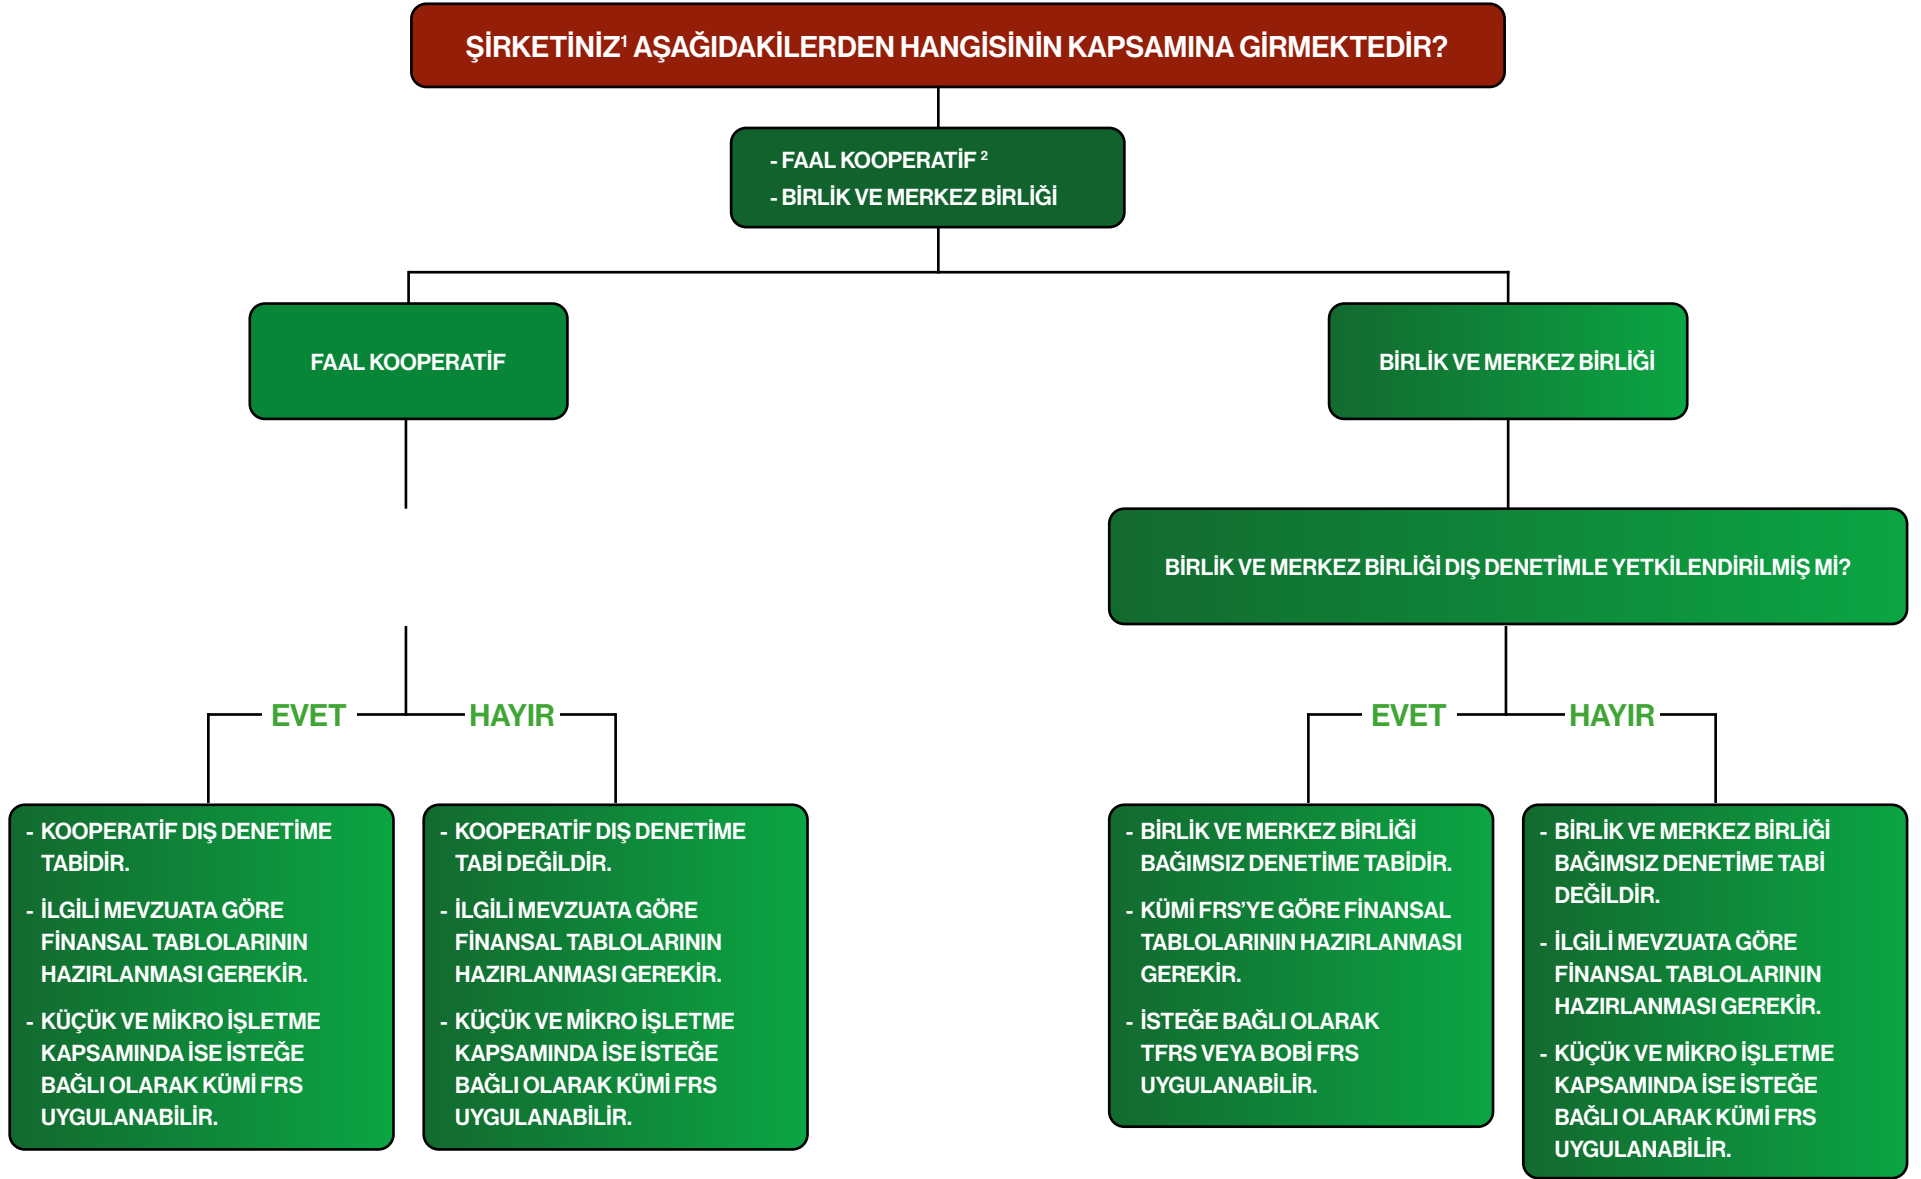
ŞİRKETİNİZ$^1$ AŞAĞIDAKİLERDEN HANGİSİNİN KAPSAMINA GİRMEKTEDİR?

- FAAL KOOPERATİF $^2$
- BİRLİK VE MERKEZ BİRLİĞİ

FAAL KOOPERATİF

BİRLİK VE MERKEZ BİRLİĞİ

BİRLİK VE MERKEZ BİRLİĞİ DIŞ DENETİMLE YETKİLENDİRİLMİŞ Mİ?

EVET

HAYIR

- KOOPERATİF DIŞ DENETİME TABİDİR.
- İLGİLİ MEVZUATA GÖRE FİNANSAL TABLOLARININ HAZIRLANMASI GEREKİR.
- KÜÇÜK VE MİKRO İŞLETME KAPSAMINDA İSE İSTEĞE BAĞLI OLARAK KÜMİ FRS UYGULANABİLİR.

- KOOPERATİF DIŞ DENETİME TABİ DEĞİLDİR.
- İLGİLİ MEVZUATA GÖRE FİNANSAL TABLOLARININ HAZIRLANMASI GEREKİR.
- KÜÇÜK VE MİKRO İŞLETME KAPSAMINDA İSE İSTEĞE BAĞLI OLARAK KÜMİ FRS UYGULANABİLİR.

EVET

HAYIR

- BİRLİK VE MERKEZ BİRLİĞİ BAĞIMSIZ DENETİME TABİDİR.
- KÜMİ FRS'YE GÖRE FİNANSAL TABLOLARININ HAZIRLANMASI GEREKİR.
- İSTEĞE BAĞLI OLARAK TFRS VEYA BOBİ FRS UYGULANABİLİR.

- BİRLİK VE MERKEZ BİRLİĞİ BAĞIMSIZ DENETİME TABİ DEĞİLDİR.
- İLGİLİ MEVZUATA GÖRE FİNANSAL TABLOLARININ HAZIRLANMASI GEREKİR.
- KÜÇÜK VE MİKRO İŞLETME KAPSAMINDA İSE İSTEĞE BAĞLI OLARAK KÜMİ FRS UYGULANABİLİR.